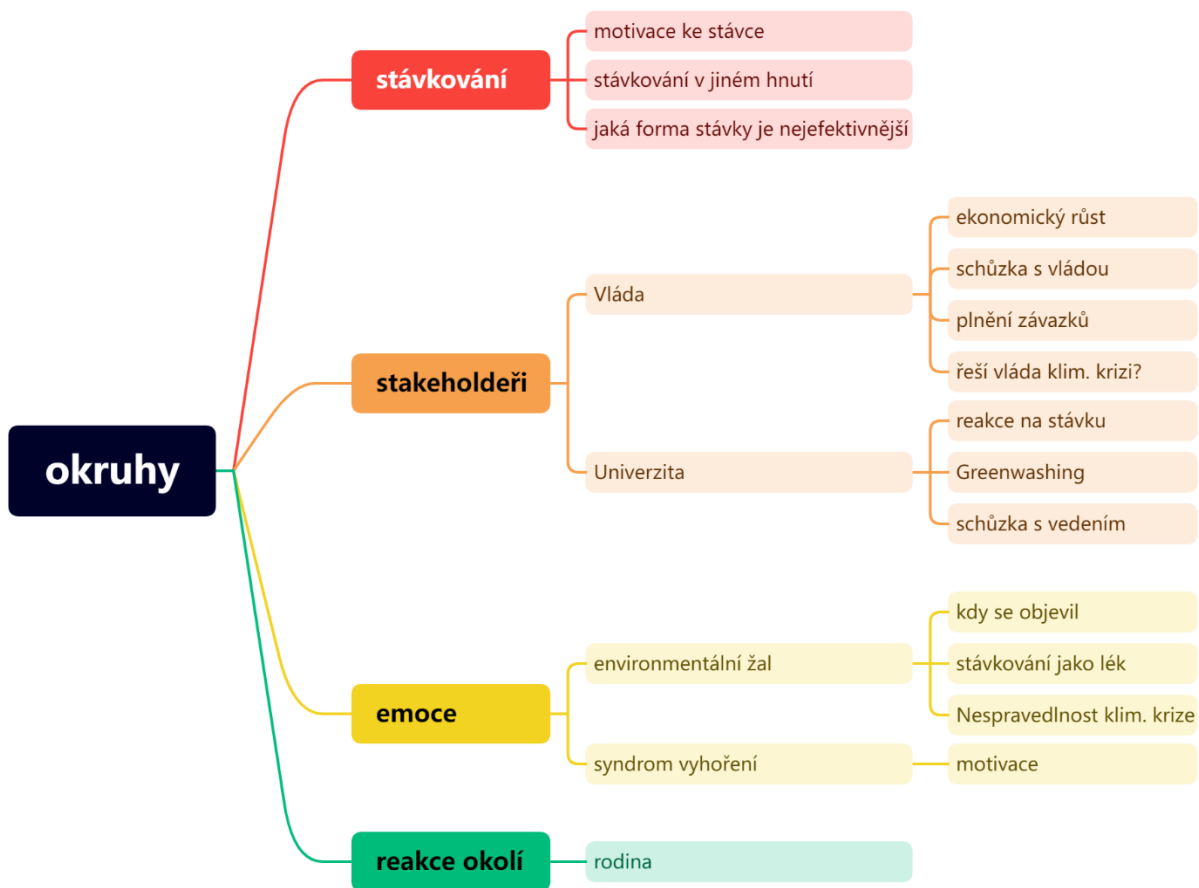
okruhy

stávkování

motivace ke stávce

stávkování v jiném hnutí

jaká forma stávky je nejefektivnější

stakeholdeři

Vláda

ekonomický růst

schůzka s vládou

plnění závazků

řeší vláda klim. krizi?

Univerzita

reakce na stávku

Greenwashing

schůzka s vedením

emoce

environmentální žal

kdy se objevil

stávkování jako lék

Nespravedlnost klim. krize

syndrom vyhoření

motivace

reakce okolí

rodina